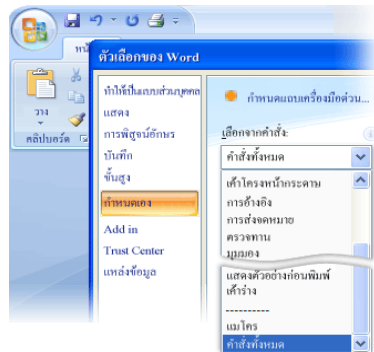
หน
วาง
คลิปบอร์ด
ตัวเลือกของ Word
ทำให้เป็นแบบส่วนบุคคล
แสดง
การพิสูจน์อักษร
บันทึก
ขั้นสูง
กำหนดเอง
Add in
Trust Center
แหล่งข้อมูล
กำหนดแถบเครื่องมือด่วน...
เลือกคำสั่งจาก:
คำสั่งทั้งหมด
เค้าโครงหน้ากระดาษ
การอ้างอิง
การส่งจดหมาย
ตรวจทาน
มุมมอง
แสดงตัวอย่างก่อนพิมพ์
เค้าร่าง
----------
แมโคร
คำสั่งทั้งหมด